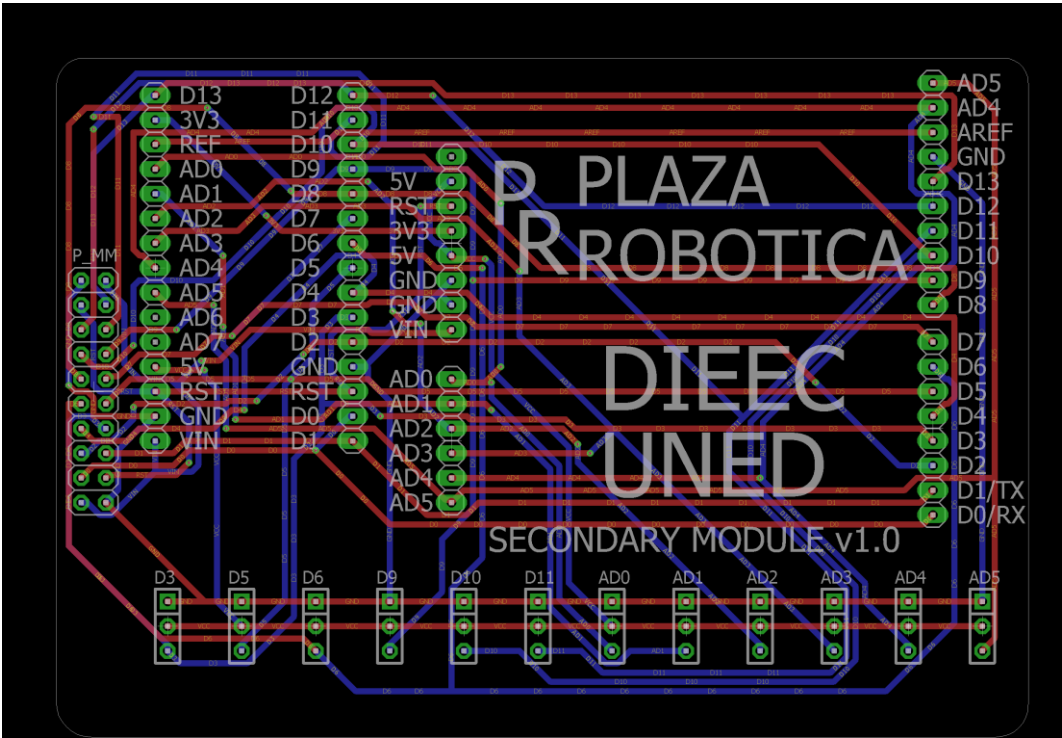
D13
3V3
REF
AD0
AD1
AD2
AD3
AD4
AD5
AD6
AD7
5V
RST
GND
VIN

D12
D11
D10
D9
D8
D7
D6
D5
D4
D3
D2
GND
RST
D0
D1

P_MM

5V
RST
3V3
5V
GND
GND
VIN

AD0
AD1
AD2
AD3
AD4
AD5

PR
PLAZA
ROBOTICA

DIEEC
UNED

SECONDARY MODULE v1.0

AD5
AD4
AREF
GND
D13
D12
D11
D10
D9
D8
D7
D6
D5
D4
D3
D2
D1/TX
D0/RX

D3
D5
D6
D9
D10
D11
AD0
AD1
AD2
AD3
AD4
AD5